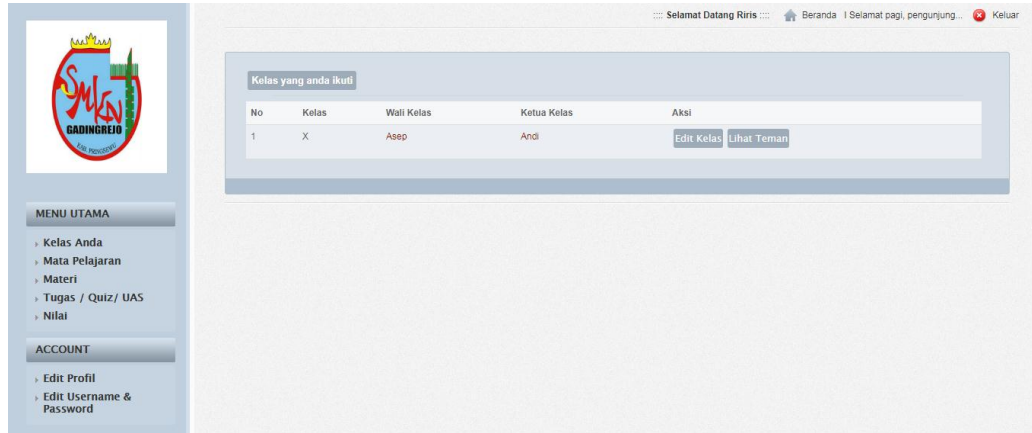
:::: Selamat Datang Riris :::: Beranda | Selamat pagi, pengunjung... Keluar

SMKN
GADINGREJO
KAB. PRINGSEWU

Kelas yang anda ikuti

| No | Kelas | Wali Kelas | Ketua Kelas | Aksi |
|---|---|---|---|---|
| 1 | X | Asep | Andi | Edit Kelas Lihat Teman |

MENU UTAMA

Kelas Anda
Mata Pelajaran
Materi
Tugas / Quiz/ UAS
Nilai

ACCOUNT

Edit Profil
Edit Username & Password